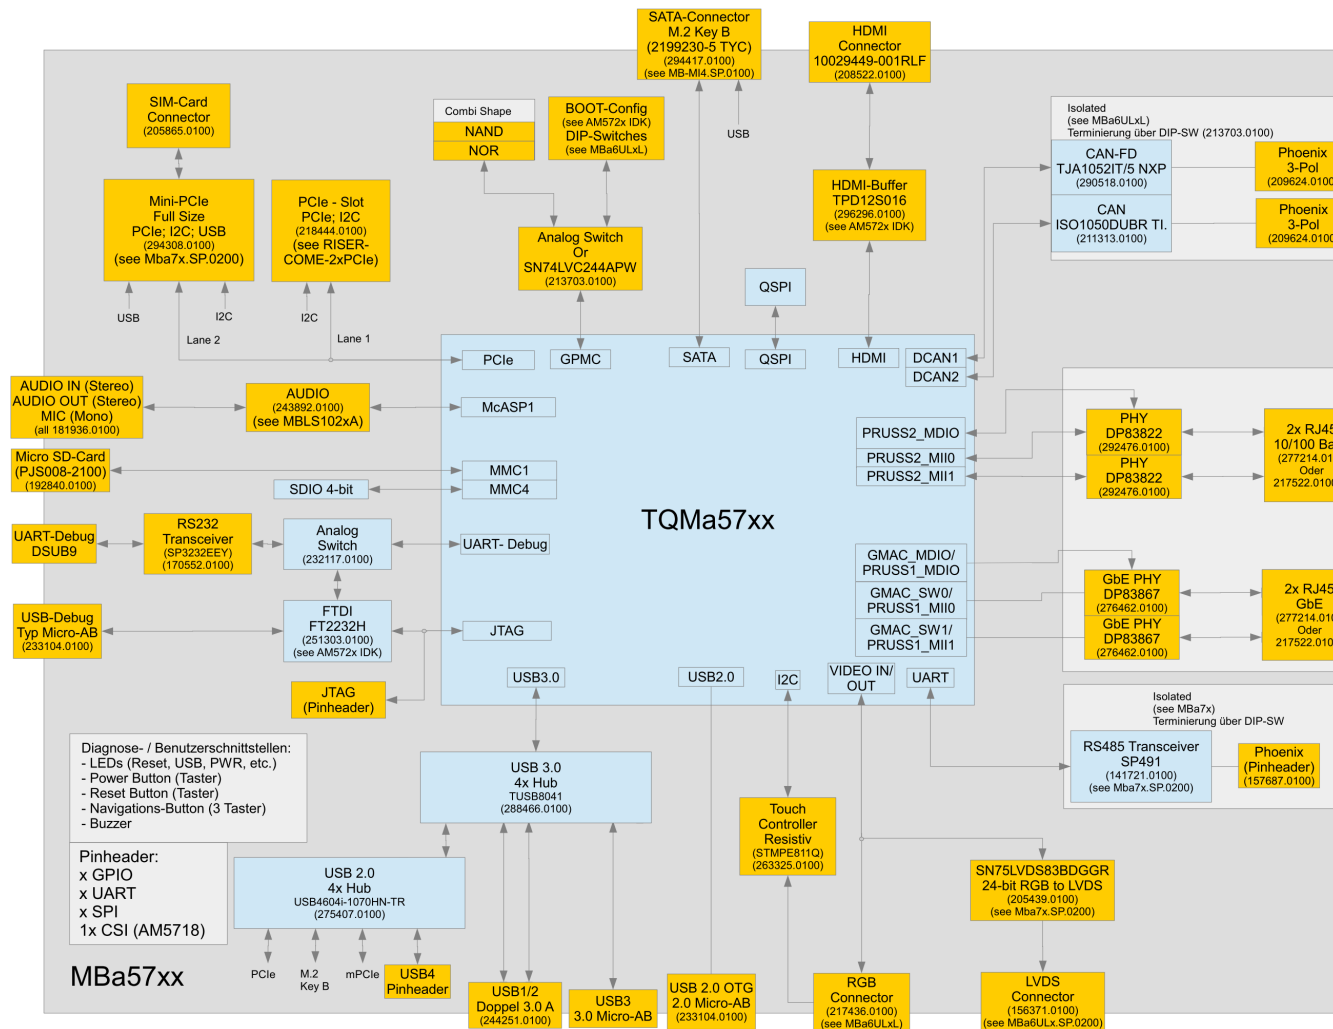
SATA-Connector
M.2 Key B
(2199230-5 TYC)
(294417.0100)
(see MB-MI4.SP.0100)

HDMI
Connector
10029449-001RLF
(208522.0100)

SIM-Card
Connector
(205865.0100)

Combi Shape
NAND
NOR

BOOT-Config
(see AM572x IDK)
DIP-Switches
(see MBa6ULxL)

USB

Isolated
(see MBa6ULxL)
Terminierung über DIP-SW (213703.0100)

CAN-FD
TJA1052IT/5 NXP
(290518.0100)

Phoenix
3-Pol
(209624.0100)

CAN
ISO1050DUBR TI.
(211313.0100)

Phoenix
3-Pol
(209624.0100)

Mini-PCIe
Full Size
PCIe; I2C; USB
(294308.0100)
(see Mba7x.SP.0200)

PCIe - Slot
PCIe; I2C
(218444.0100)
(see RISER-COME-2xPCIe)

Analog Switch
Or
SN74LVC244APW
(213703.0100)

HDMI-Buffer
TPD12S016
(296296.0100)
(see AM572x IDK)

QSPI

USB
I2C
I2C
Lane 2
Lane 1

PCIe
GPMC
SATA
QSPI
HDMI
DCAN1
DCAN2

AUDIO IN (Stereo)
AUDIO OUT (Stereo)
MIC (Mono)
(all 181936.0100)

AUDIO
(243892.0100)
(see MBLS102xA)

McASP1

PRUSS2_MDIO
PRUSS2_MII0
PRUSS2_MII1

PHY
DP83822
(292476.0100)
PHY
DP83822
(292476.0100)

2x RJ45
10/100 Ba
(277214.01
Oder
217522.010

Micro SD-Card
(PJS008-2100)
(192840.0100)

MMC1
MMC4
SDIO 4-bit

TQMa57xx

UART-Debug
DSUB9

RS232
Transceiver
(SP3232EEY)
(170552.0100)

Analog
Switch
(232117.0100)

UART- Debug

GMAC_MDIO/
PRUSS1_MDIO
GMAC_SW0/
PRUSS1_MII0
GMAC_SW1/
PRUSS1_MII1

GbE PHY
DP83867
(276462.0100)
GbE PHY
DP83867
(276462.0100)

2x RJ45
GbE
(277214.010
Oder
217522.010

USB-Debug
Typ Micro-AB
(233104.0100)

FTDI
FT2232H
(251303.0100)
(see AM572x IDK)

JTAG

JTAG
(Pinheader)

USB3.0
USB2.0
I2C
VIDEO IN/
OUT
UART

Isolated
(see MBa7x)
Terminierung über DIP-SW

RS485 Transceiver
SP491
(141721.0100)
(see Mba7x.SP.0200)

Phoenix
(Pinheader)
(157687.0100)

Diagnose- / Benutzerschnittstellen:
- LEDs (Reset, USB, PWR, etc.)
- Power Button (Taster)
- Reset Button (Taster)
- Navigations-Button (3 Taster)
- Buzzer

USB 3.0
4x Hub
TUSB8041
(288466.0100)

Touch
Controller
Resistiv
(STMPE811Q)
(263325.0100)

Pinheader:
x GPIO
x UART
x SPI
1x CSI (AM5718)

USB 2.0
4x Hub
USB4604i-1070HN-TR
(275407.0100)

SN75LVDS83BDGGR
24-bit RGB to LVDS
(205439.0100)
(see Mba7x.SP.0200)

MBa57xx

PCIe
M.2
Key B
mPCIe

USB4
Pinheader

USB1/2
Doppel 3.0 A
(244251.0100)

USB3
3.0 Micro-AB

USB 2.0 OTG
2.0 Micro-AB
(233104.0100)

RGB
Connector
(217436.0100)
(see MBa6ULxL)

LVDS
Connector
(156371.0100)
(see MBa6ULx.SP.0200)